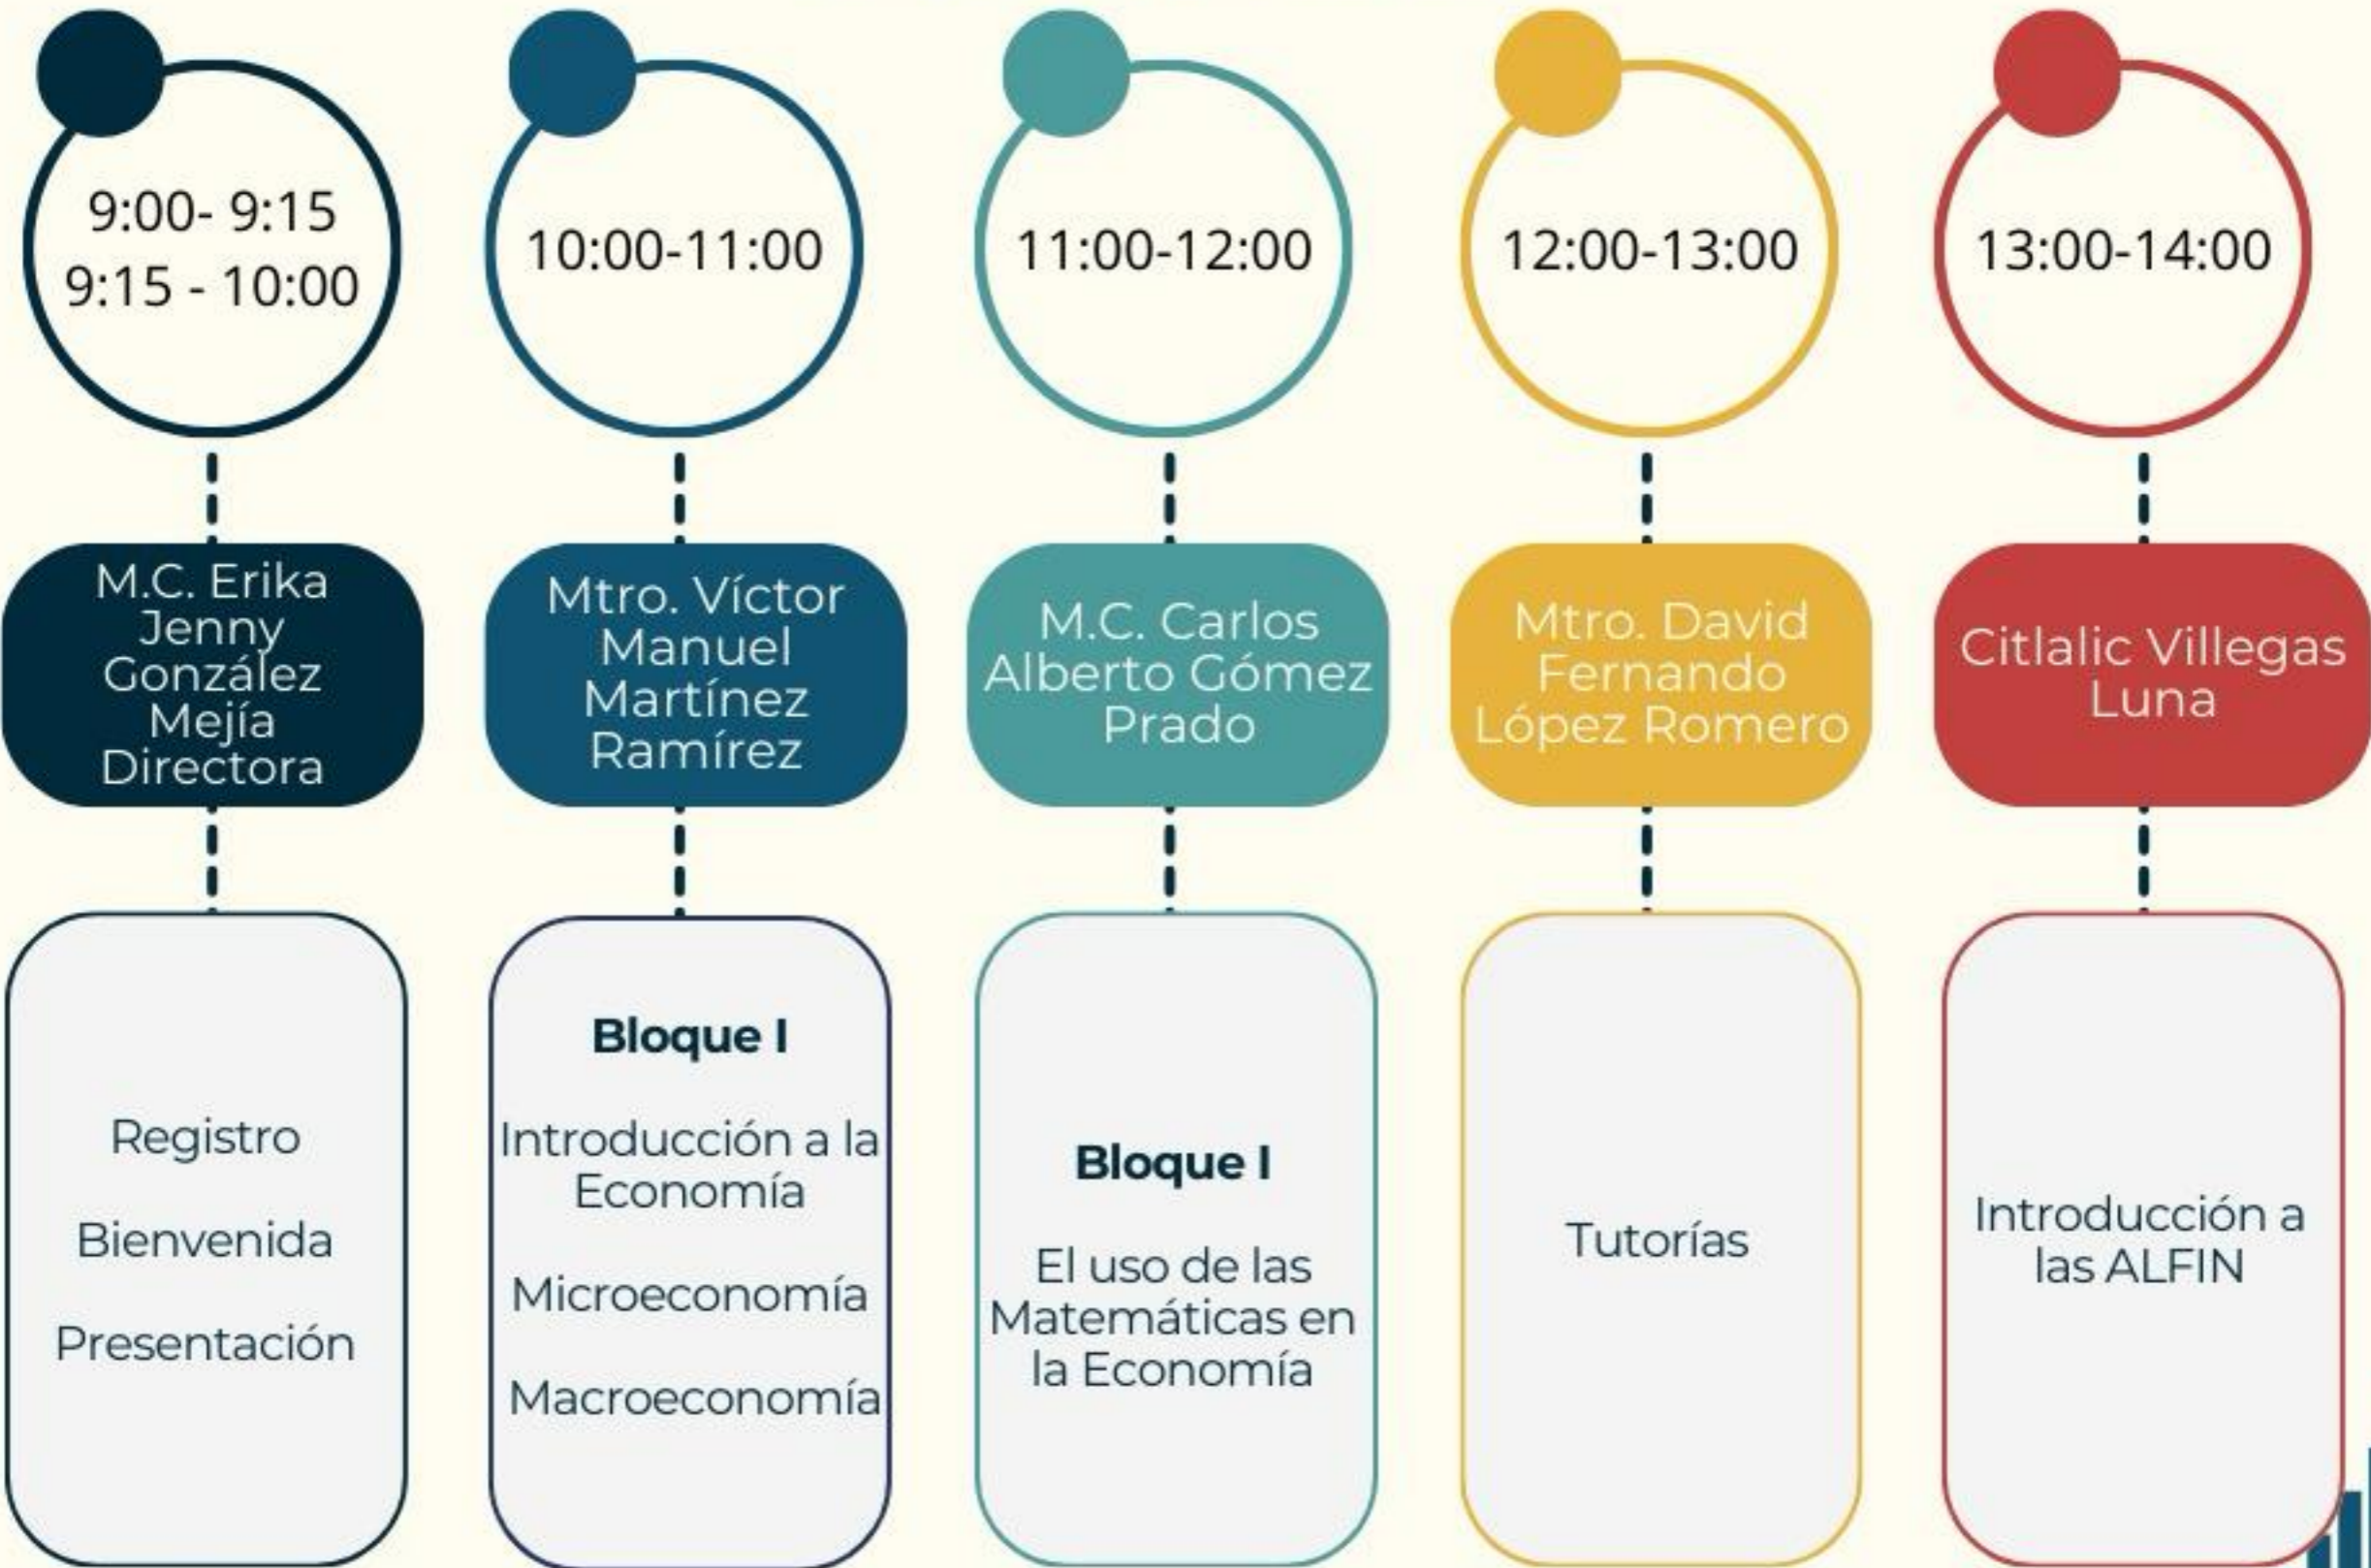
9:00- 9:15
9:15 - 10:00

M.C. Erika Jenny González Mejía Directora

Registro

Bienvenida

Presentación

10:00-11:00

Mtro. Víctor Manuel Martínez Ramírez

**Bloque I**

Introducción a la Economía

Microeconomía

Macroeconomía

11:00-12:00

M.C. Carlos Alberto Gómez Prado

**Bloque I**

El uso de las Matemáticas en la Economía

12:00-13:00

Mtro. David Fernando López Romero

Tutorías

13:00-14:00

Citlalic Villegas Luna

Introducción a las ALFIN